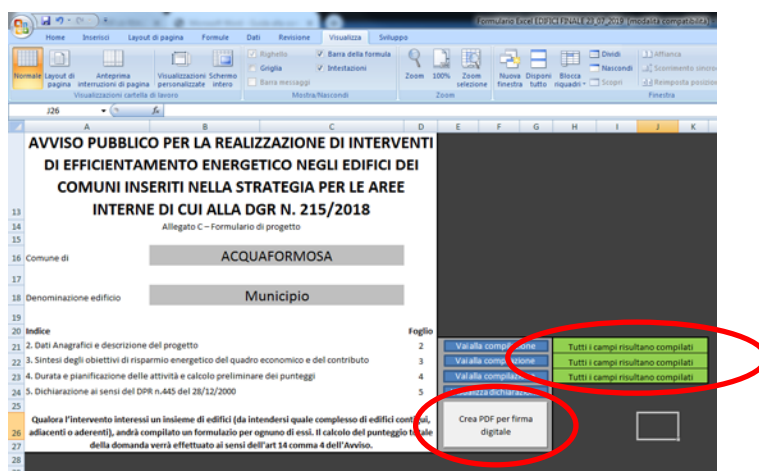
Formulario Excel EDIFICI FINALE 23 07 2018 [modalità compatibilità]

Home Inserisci Layout di pagina Formule Dati Revisione Visualizza Sviluppo

Normale Layout di pagina Anteprima interruzioni di pagina Visualizzazioni personalizzate Schermo intero
Visualizzazioni cartella di lavoro
Righello Griglia Barra messaggi Barra della formula Intestazioni
Mostra/Nascondi
Zoom 100% Zoom selezione
Zoom
Nuova finestra Disponi tutto Blocca riquadri Dividi Nascondi Scopri Affianca Scorrimento sincrono Reimposta posizione
Finestra

J26 fx

A B C D E F G H I J K

13 AVVISO PUBBLICO PER LA REALIZZAZIONE DI INTERVENTI DI EFFICIENTAMENTO ENERGETICO NEGLI EDIFICI DEI COMUNI INSERITI NELLA STRATEGIA PER LE AREE INTERNE DI CUI ALLA DGR N. 215/2018

14 Allegato C – Formulario di progetto

16 Comune di ACQUAFORMOSA

18 Denominazione edificio Municipio

20 Indice Foglio
21 2. Dati Anagrafici e descrizione del progetto 2 Vai alla compilazione Tutti i campi risultano compilati
22 3. Sintesi degli obiettivi di risparmio energetico del quadro economico e del contributo 3 Vai alla compilazione Tutti i campi risultano compilati
23 4. Durata e pianificazione delle attività e calcolo preliminare dei punteggi 4 Vai alla compilazione Tutti i campi risultano compilati
24 5. Dichiarazione ai sensi del DPR n.445 del 28/12/2000 5 Visualizza dichiarazione

26 Qualora l'intervento interessi un insieme di edifici (da intendersi quale complesso di edifici contigui, adiacenti o aderenti), andrà compilato un formulario per ognuno di essi. Il calcolo del punteggio totale della domanda verrà effettuato ai sensi dell'art 14 comma 4 dell'Avviso.

Crea PDF per firma digitale

27
28